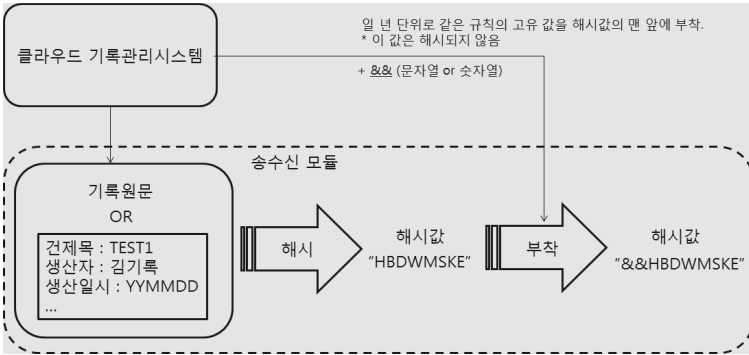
클라우드 기록관리시스템

일 년 단위로 같은 규칙의 고유 값을 해시값의 맨 앞에 부착.
* 이 값은 해시되지 않음

+ &&̲ (문자열 or 숫자열)

송수신 모듈

기록원문
OR

건제목 : TEST1
생산자 : 김기록
생산일시 : YYMMDD
...

해시

해시값
"HBDWMSKE"

부착

해시값
"&&HBDWMSKE"